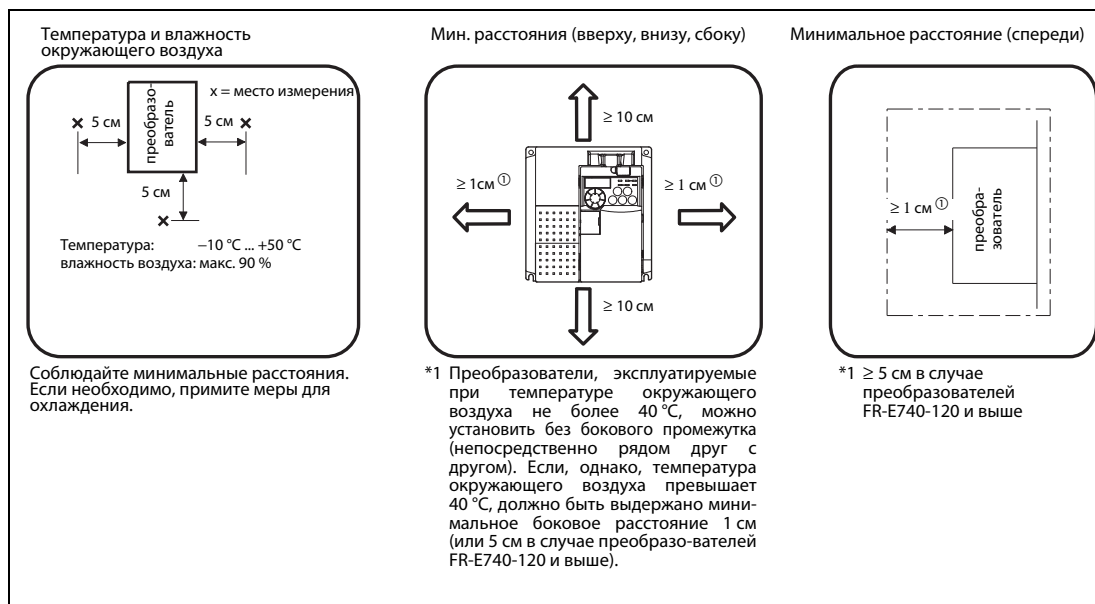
Температура и влажность окружающего воздуха

x = место измерения

преобразователь

× 5 см

5 см ×

5 см

×

Температура: −10 °C ... +50 °C
влажность воздуха: макс. 90 %

Соблюдайте минимальные расстояния. Если необходимо, примите меры для охлаждения.

Мин. расстояния (вверху, внизу, сбоку)

≥ 10 см

≥ 1см ①

≥ 1 см ①

≥ 10 см

*1 Преобразователи, эксплуатируемые при температуре окружающего воздуха не более 40 °C, можно установить без бокового промежутка (непосредственно рядом друг с другом). Если, однако, температура окружающего воздуха превышает 40 °C, должно быть выдержано минимальное боковое расстояние 1 см (или 5 см в случае преобразо-вателей FR-E740-120 и выше).

Минимальное расстояние (спереди)

≥ 1 см ①

преобразователь

*1 ≥ 5 см в случае преобразователей FR-E740-120 и выше